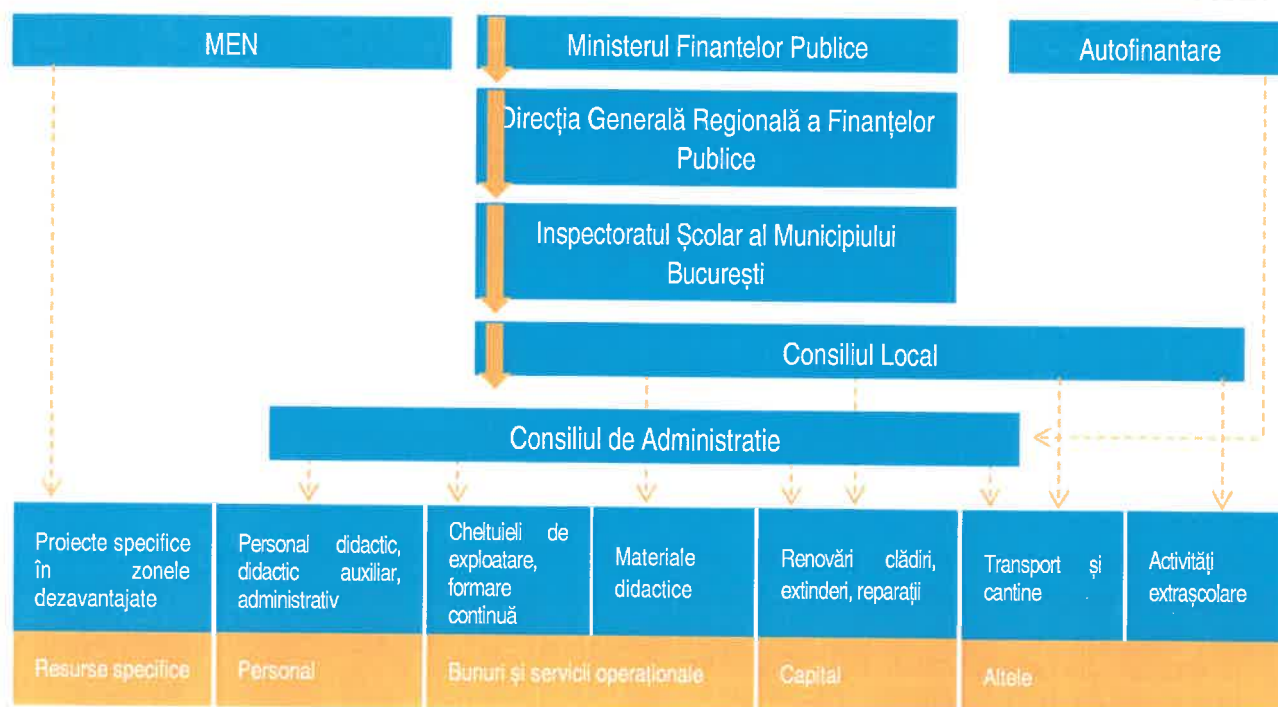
MEN

Ministerul Finantelor Publice

Autofinantare

Direcția Generală Regională a Finanțelor Publice

Inspectoratul Școlar al Municipiului București

Consiliul Local

Consiliul de Administratie

Proiecte specifice în zonele dezavantajate

Personal didactic, didactic auxiliar, administrativ

Cheltuieli de exploatare, formare continuă

Materiale didactice

Renovări clădiri, extinderi, reparații

Transport și cantine

Activități extrașcolare

Resurse specifice

Personal

Bunuri și servicii operaționale

Capital

Altele